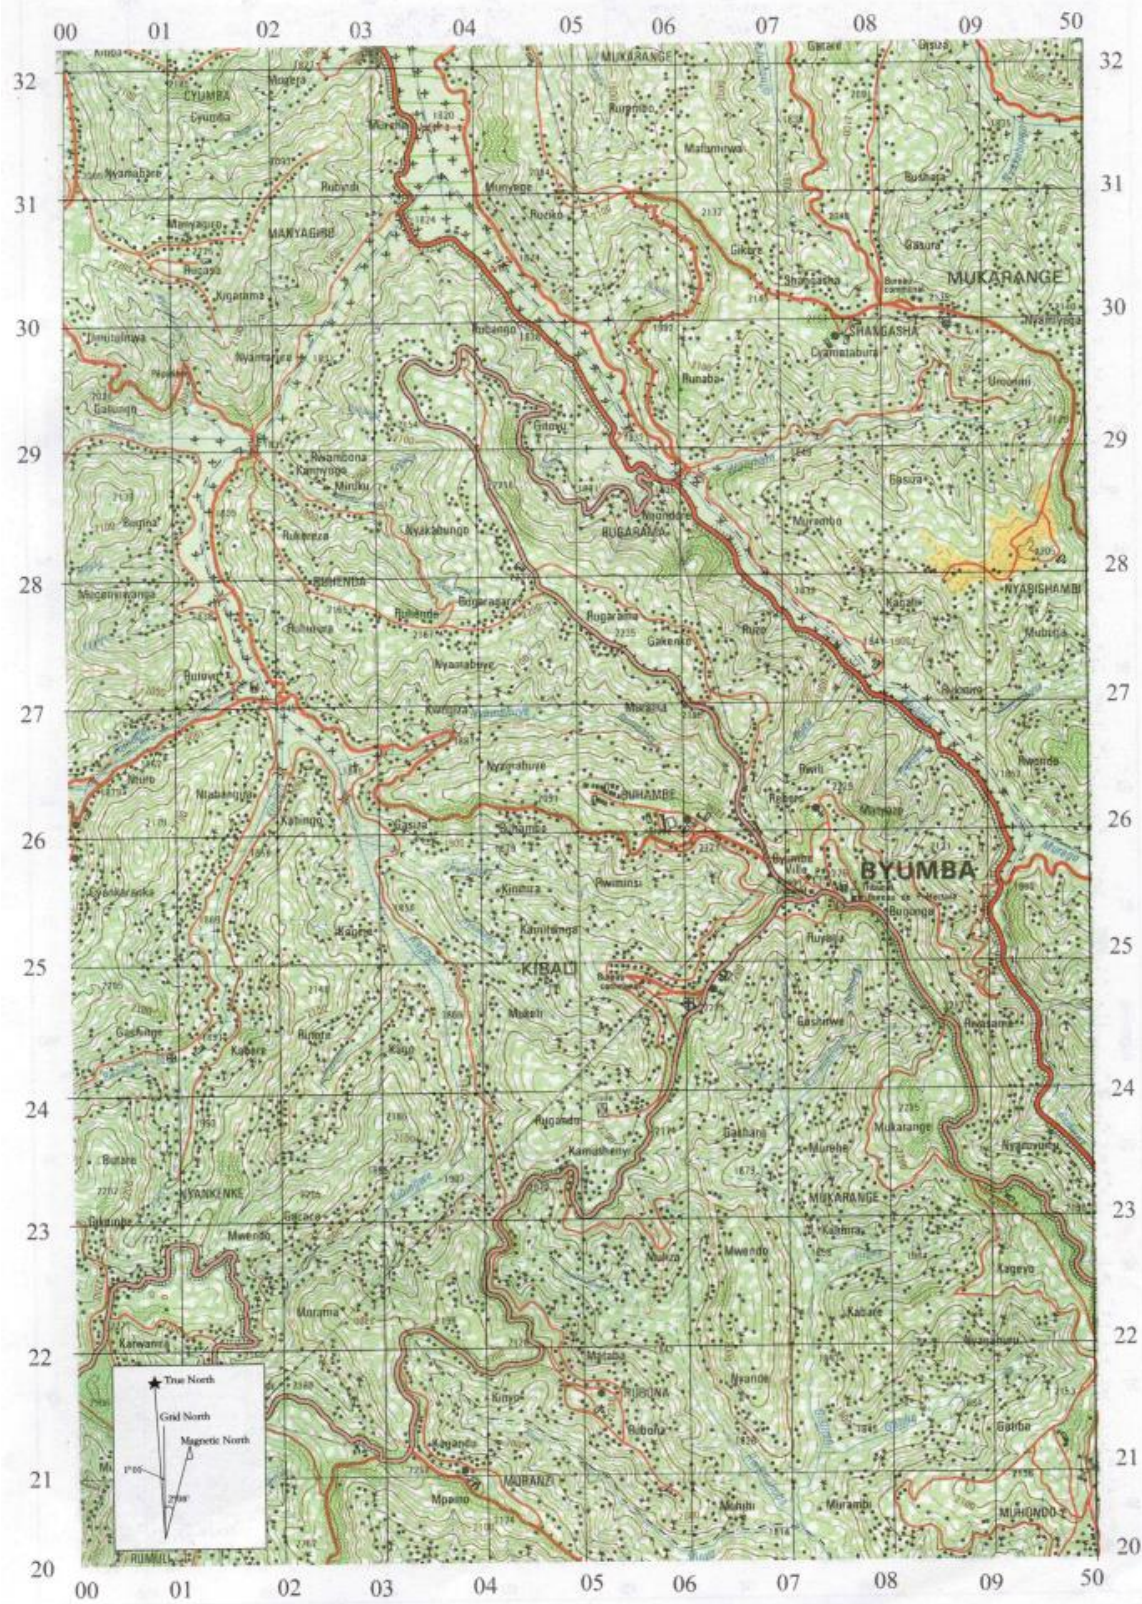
00 01 02 03 04 05 06 07 08 09 50

32
31
30
29
28
27
26
25
24
23
22
21
20

CYUMBA
Cyumba
Nyamabuye
MANYAGIRO
Rubyizi
Kigarama
Nyamatete
Rwamoona
Kamyogo
Miniku
Rukereza
RUHENDA
Ruhande
Bugaragara
Nyamabuye
Kurugina
Nyarurema
Muhinga
Nyabihu
Kabingo
Kivumu
Nyakabungo
Rubango
Ruzizi
Munyege
MUKARANGE
Rurembo
Mafumirwa
Gitovu
RUGARAMA
Rugarama
Gakenke
Rusura
Runaba
Gikore
Shangasha
SHANGASHA
Cyamutabura
Gasura
MUKARANGE
Gasura
Murambo
NYARISHAMBI
Kagugu
Mubuga
Rukomo
Rwinle
Rebero
Mamvugo
BYUMBA
Byumba
Bugonga
Ruyaga
Nyamabuye
SUHAMBE
Suhambe
Gasura
Kinihira
Rwiminzi
Kanyitanga
KIBALI
Mubuli
Kagera
Rubona
Gashinwe
Rusasama
Gashahara
Murehe
Mukarange
MUKARANGE
Kabare
Nyagatare
Kagoyo
Kabera
Rugando
Kamashenyi
Gasare
NYANKENKE
Butare
Mwendo
Murama
Katwanya
Mataba
RUBONA
Rubona
Kinyo
Nyagatare
Mwendo
Nyanza
Kagando
MAIRANZI
Mpamo
Munini
Murambi
Gatiba
MUHONDO
RUMULI

True North
Grid North
Magnetic North
1°09'
2°58'